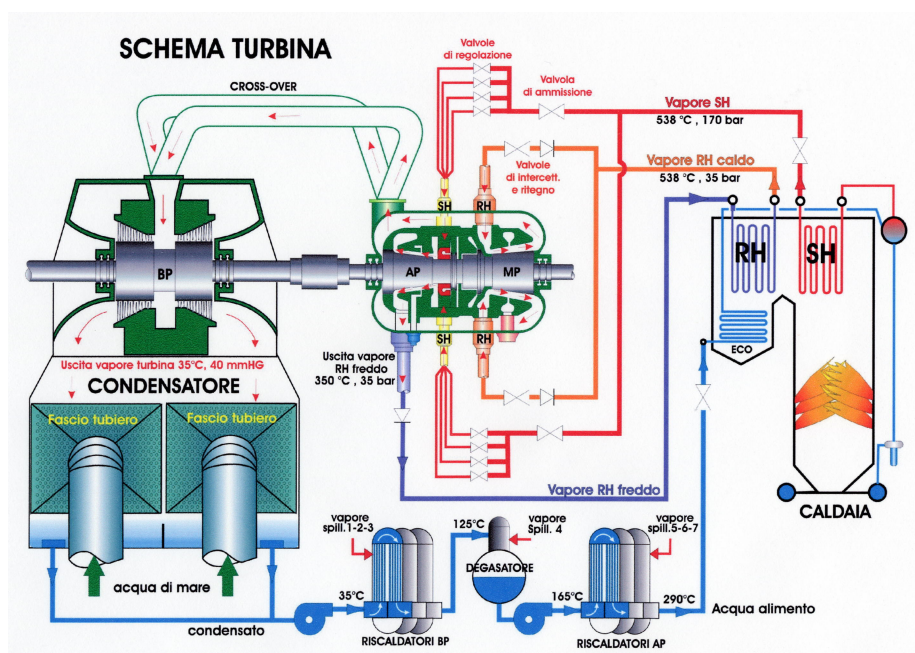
SCHEMA TURBINA

CROSS-OVER

Valvole di regolazione

Valvola di ammissione

Vapore SH
538 °C , 170 bar

Valvole di intercett. e ritegno

Vapore RH caldo
538 °C , 35 bar

SH

RH

BP

AP

MP

RH

SH

RH

ECO

Uscita vapore turbina 35°C, 40 mmHG

CONDENSATORE

Uscita vapore RH freddo
350 °C , 35 bar

Fascio tubiero

Fascio tubiero

Vapore RH freddo

CALDAIA

acqua di mare

vapore spill.1-2-3

125°C

vapore Spill. 4

vapore spill.5-6-7

DEGASATORE

35°C

165°C

290°C

Acqua alimento

condensato

RISCALDATORI BP

RISCALDATORI AP